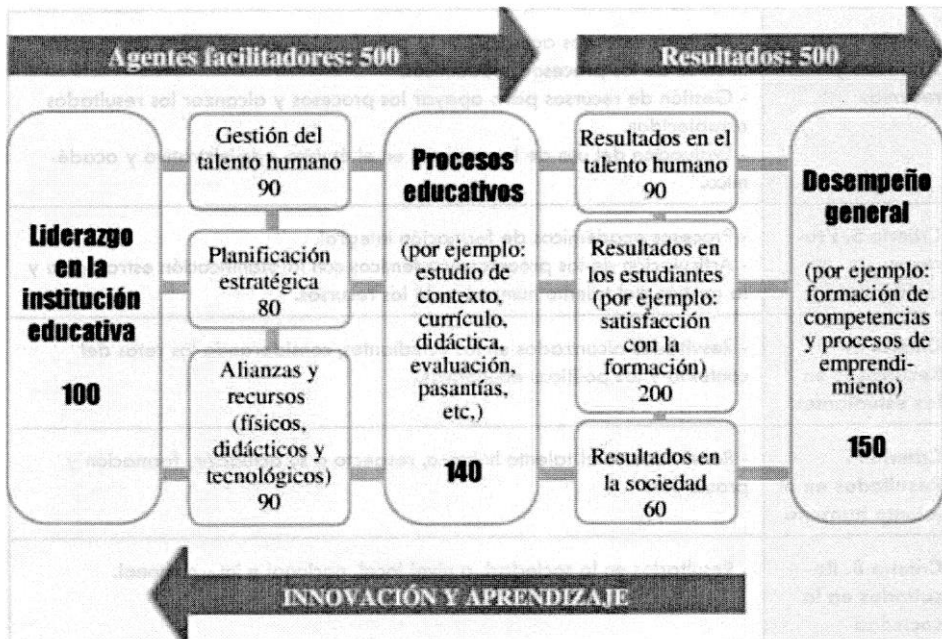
Agentes facilitadores: 500

Resultados: 500

Liderazgo en la institución educativa

100

Gestión del talento humano 90

Planificación estratégica 80

Alianzas y recursos (físicos, didácticos y tecnológicos) 90

Procesos educativos

(por ejemplo: estudio de contexto, currículo, didáctica, evaluación, pasantías, etc,)

140

Resultados en el talento humano 90

Resultados en los estudiantes (por ejemplo: satisfacción con la formación) 200

Resultados en la sociedad 60

Desempeño general

(por ejemplo: formación de competencias y procesos de emprendimiento)

150

INNOVACIÓN Y APRENDIZAJE